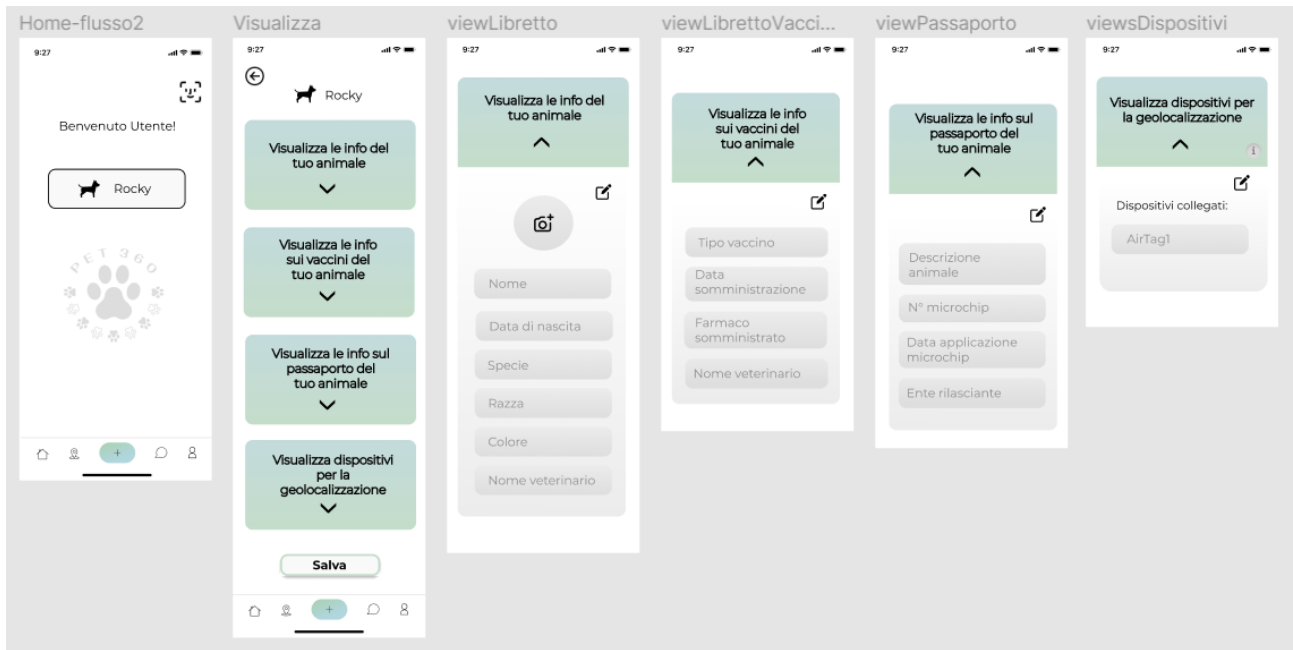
Home-flusso2

9:27

Benvenuto Utente!

Rocky

PET 360

+

Visualizza

9:27

Rocky

Visualizza le info del tuo animale

Visualizza le info sui vaccini del tuo animale

Visualizza le info sul passaporto del tuo animale

Visualizza dispositivi per la geolocalizzazione

Salva

+

viewLibretto

9:27

Visualizza le info del tuo animale

Nome

Data di nascita

Specie

Razza

Colore

Nome veterinario

viewLibrettoVacci...

9:27

Visualizza le info sui vaccini del tuo animale

Tipo vaccino

Data somministrazione

Farmaco somministrato

Nome veterinario

viewPassaporto

9:27

Visualizza le info sul passaporto del tuo animale

Descrizione animale

N° microchip

Data applicazione microchip

Ente rilasciante

viewsDispositivi

9:27

Visualizza dispositivi per la geolocalizzazione

Dispositivi collegati:

AirTag1